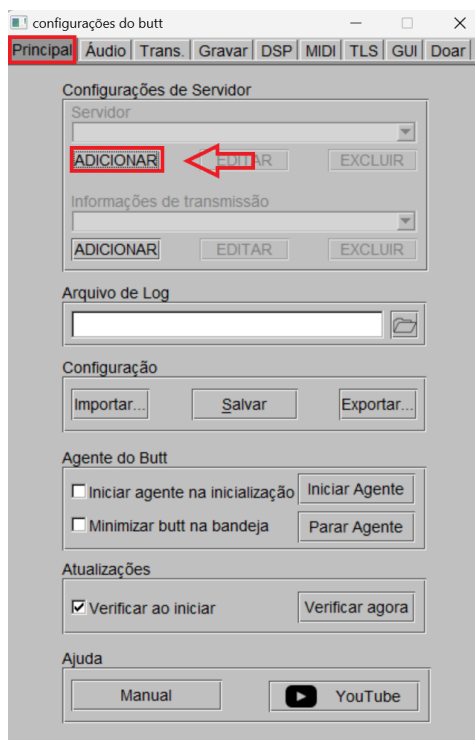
configurações do butt

Principal | Áudio | Trans. | Gravar | DSP | MIDI | TLS | GUI | Doar

Configurações de Servidor

Servidor

ADICIONAR EDITAR EXCLUIR

Informações de transmissão

ADICIONAR EDITAR EXCLUIR

Arquivo de Log

Configuração

Importar... Salvar Exportar...

Agente do Butt

Iniciar agente na inicialização Iniciar Agente

Minimizar butt na bandeja Parar Agente

Atualizações

Verificar ao iniciar Verificar agora

Ajuda

Manual YouTube